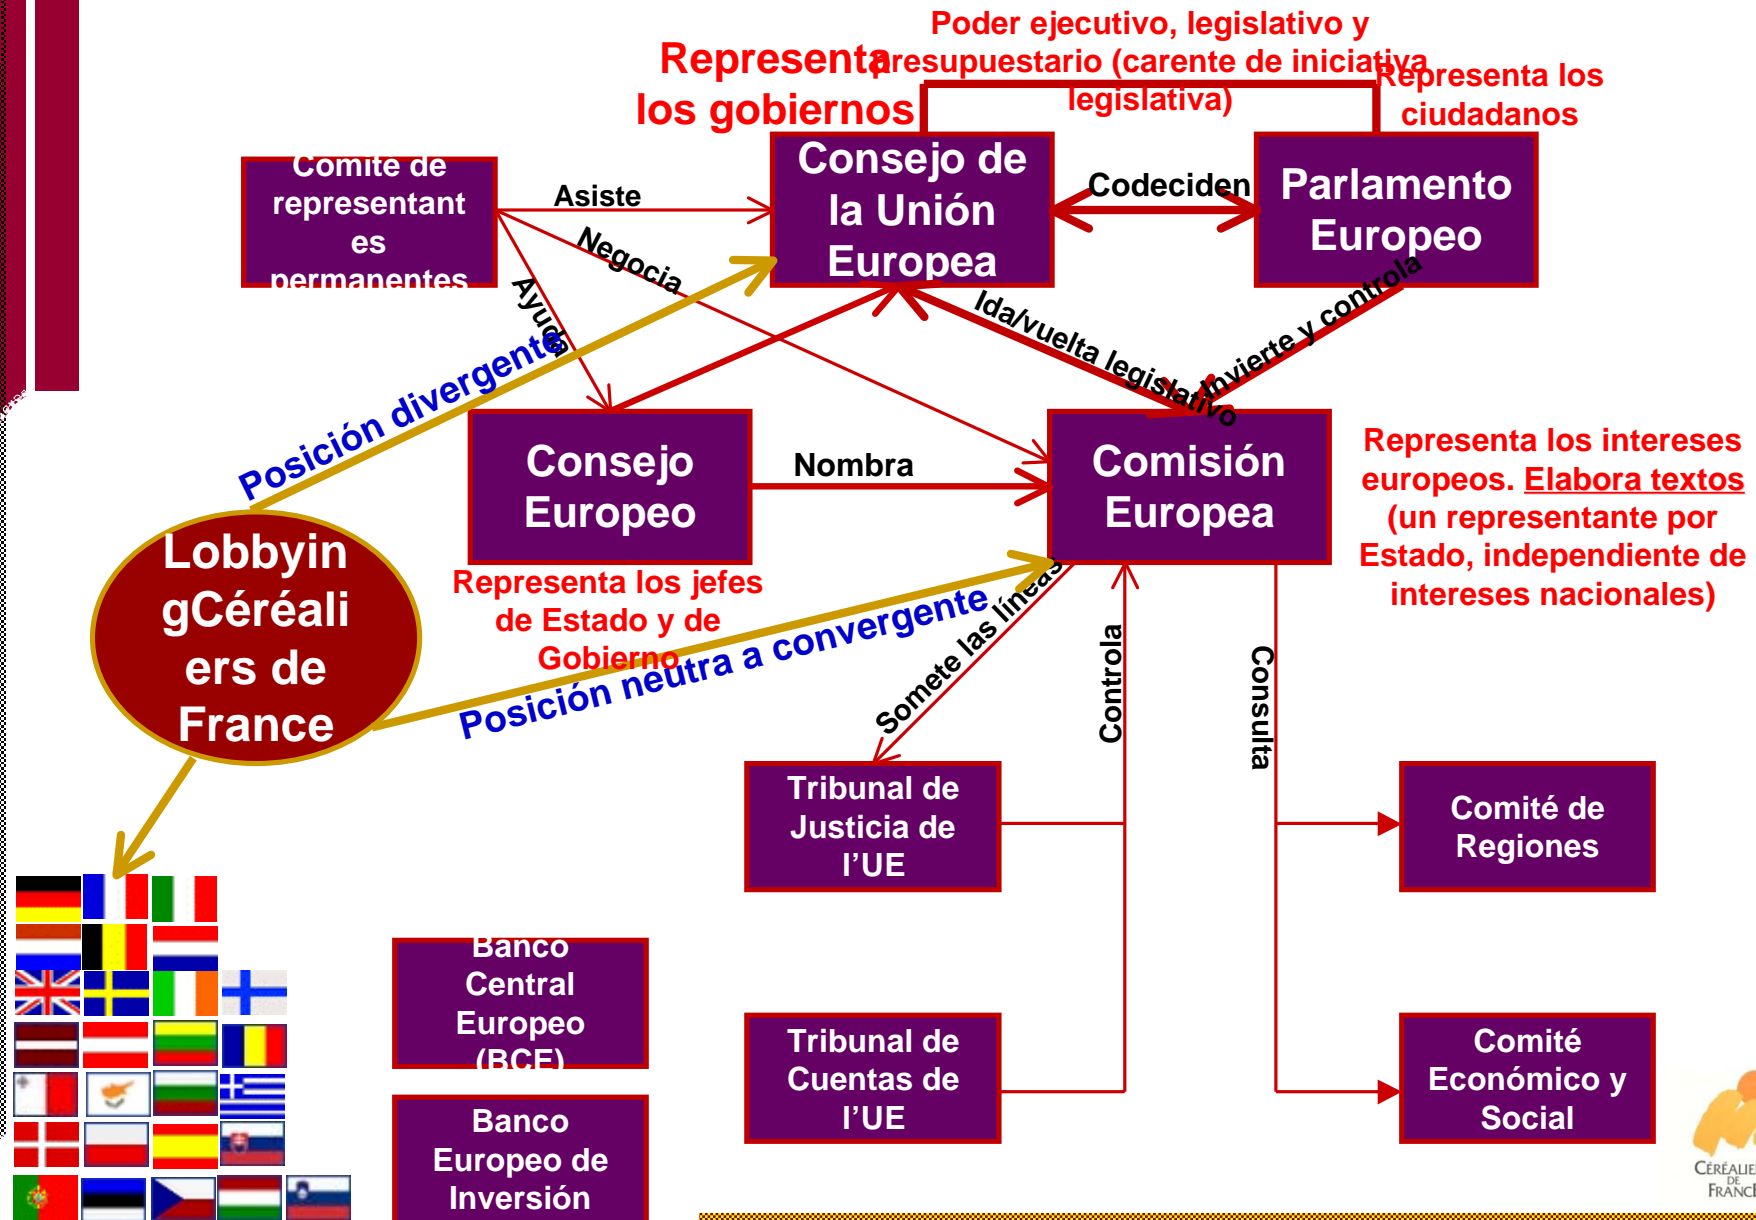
Poder ejecutivo, legislativo y presupuestario (carente de iniciativa legislativa)

Representa los gobiernos

Representa los ciudadanos

Comité de representantes permanentes

Asiste

Negocia

Ayuda

Consejo de la Unión Europea

Codeciden

Parlamento Europeo

Ida/vuelta legislativo

Invierte y controla

Posición divergente

Consejo Europeo

Nombra

Comisión Europea

Representa los intereses europeos. Elabora textos (un representante por Estado, independiente de intereses nacionales)

Lobbyin gCéréaliers de France

Representa los jefes de Estado y de Gobierno

Posición neutra a convergente

Somete las líneas

Controla

Consulta

Tribunal de Justicia de l'UE

Comité de Regiones

Banco Central Europeo (BCE)

Tribunal de Cuentas de l'UE

Comité Económico y Social

Banco Europeo de Inversión

CÉRÉALIERS DE FRANCE